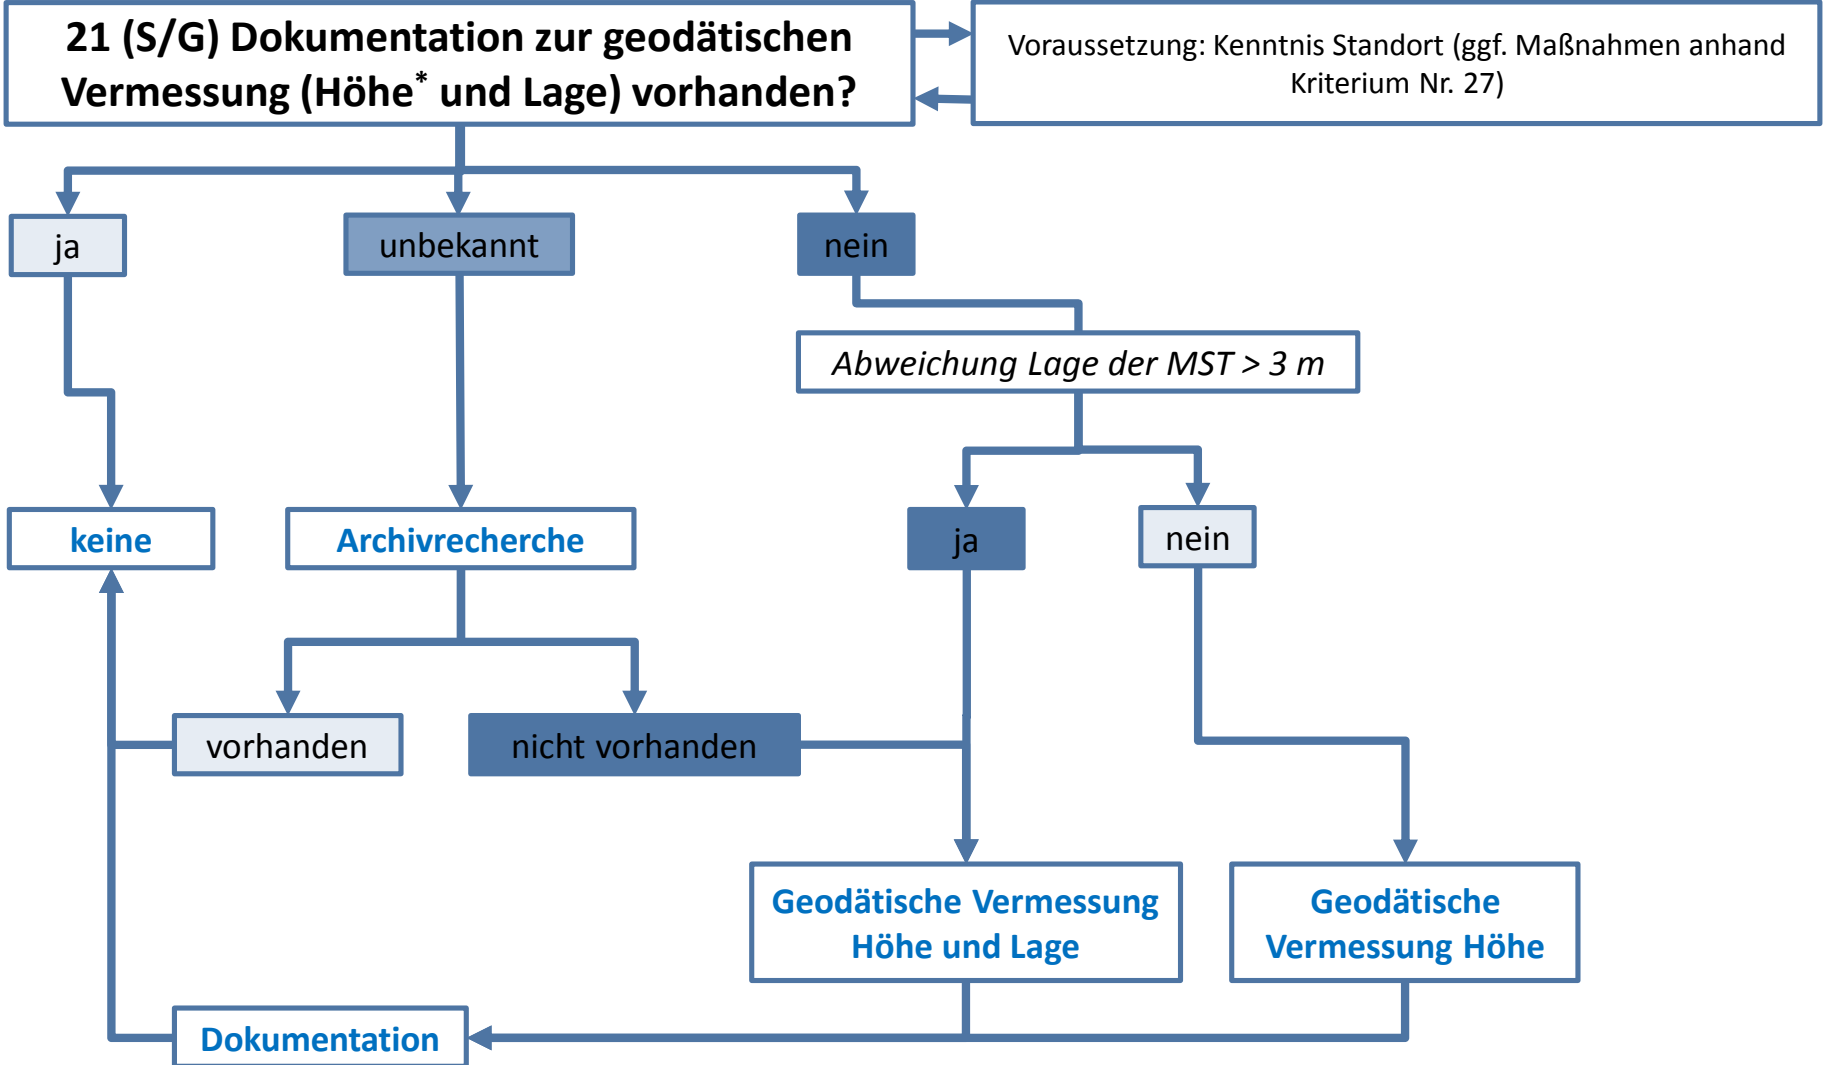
21 (S/G) Dokumentation zur geodätischen Vermessung (Höhe$^*$ und Lage) vorhanden?

Voraussetzung: Kenntnis Standort (ggf. Maßnahmen anhand Kriterium Nr. 27)

ja

unbekannt

nein

Abweichung Lage der MST > 3 m

keine

Archivrecherche

ja

nein

vorhanden

nicht vorhanden

Geodätische Vermessung Höhe und Lage

Geodätische Vermessung Höhe

Dokumentation